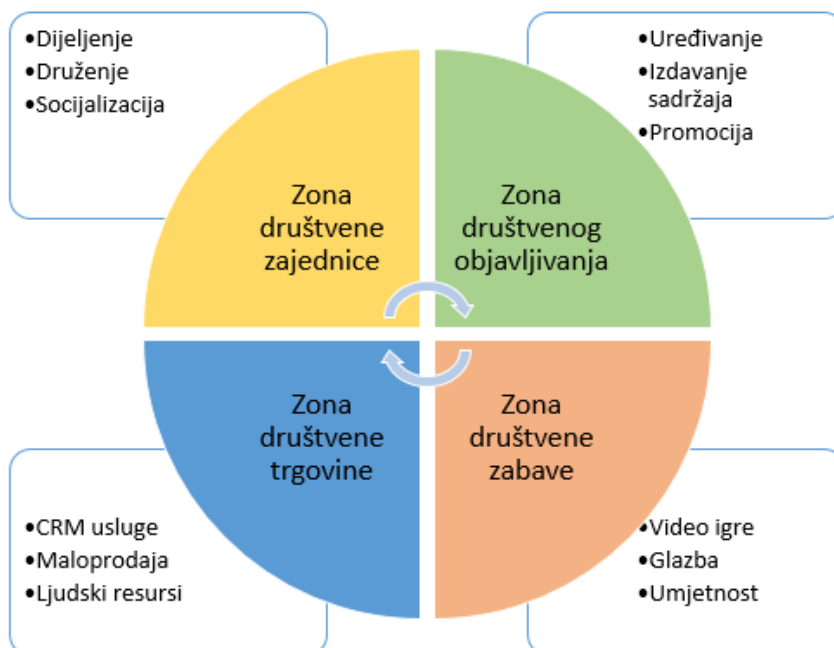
•Dijeljenje
•Druženje
•Socijalizacija

•Uređivanje
•Izdavanje sadržaja
•Promocija

Zona društvene zajednice

Zona društvenog objavljivanja

Zona društvene trgovine

Zona društvene zabave

•CRM usluge
•Maloprodaja
•Ljudski resursi

•Video igre
•Glazba
•Umjetnost